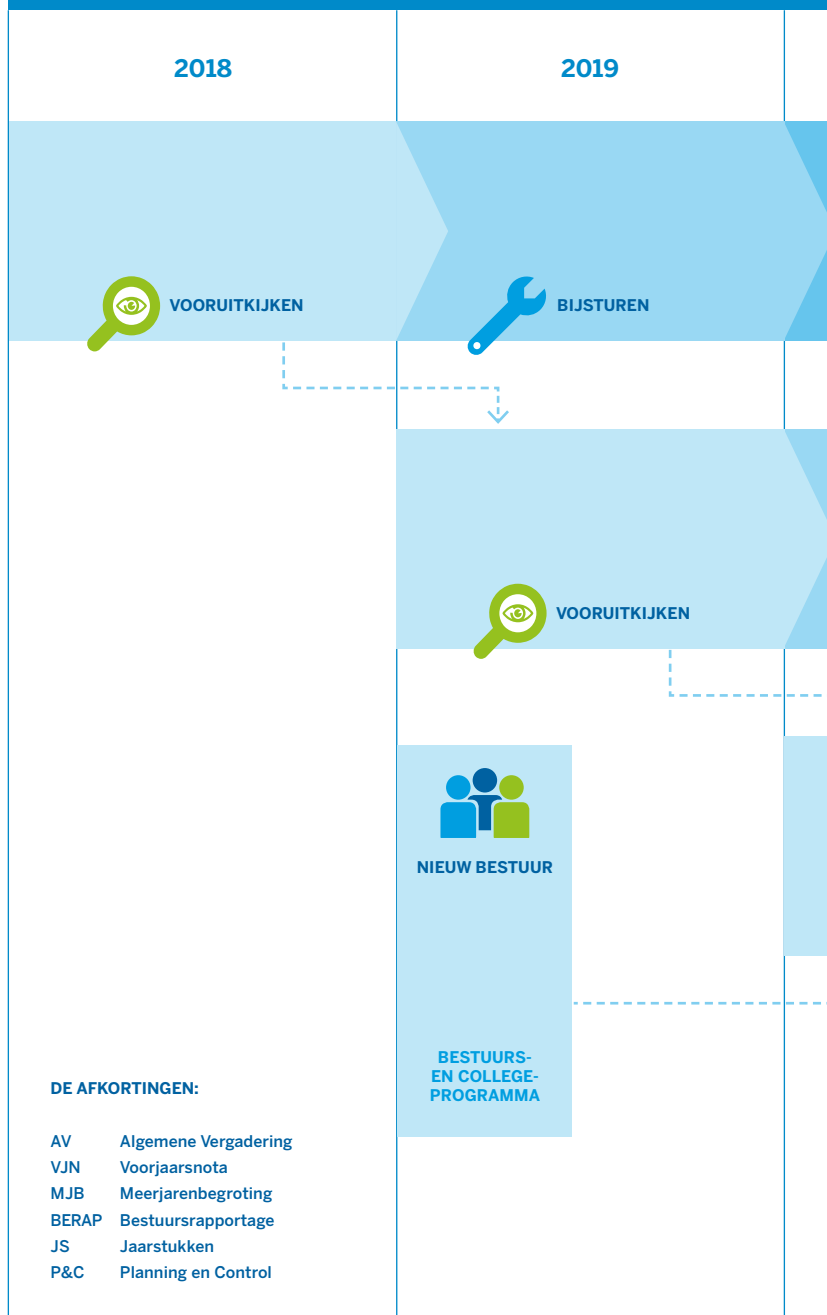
2018

2019

VOORUITKIJKEN

BIJSTUREN

VOORUITKIJKEN

NIEUW BESTUUR

BESTUURS- EN COLLEGE-PROGRAMMA

DE AFKORTINGEN:

AV Algemene Vergadering
VJN Voorjaarsnota
MJB Meerjarenbegroting
BERAP Bestuursrapportage
JS Jaarstukken
P&C Planning en Control